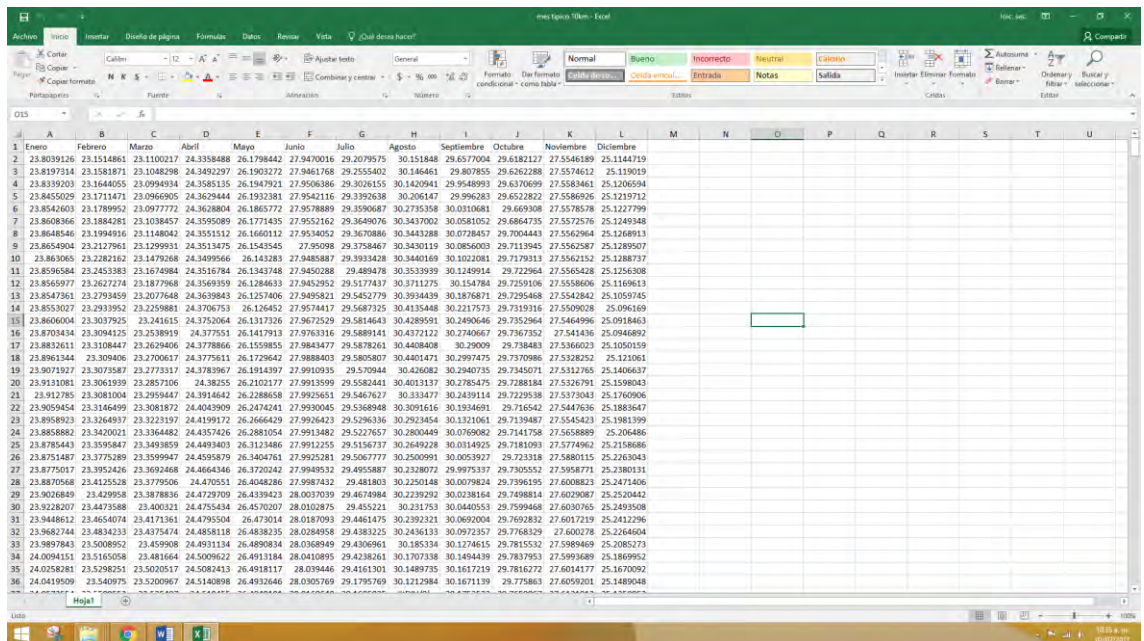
mes tipico 10km - Excel

Archivo Inicio Insertar Diseño de página Fórmulas Datos Revisar Vista ¿Qué desea hacer?

Compartir

Cortar
Copiar
Copiar formato
Portapapeles
Calibri 12
Fuente
Ajustar texto
Combinar y centrar
Alineación
General
Número
Formato condicional
Dar formato como tabla
Normal
Bueno
Incorrecto
Neutral
Cálculo
Celda de co...
Celda vincul...
Entrada
Notas
Salida
Estilos
Insertar
Eliminar
Formato
Celdas
Autosuma
Rellenar
Borrar
Ordenar y filtrar
Buscar y seleccionar
Editar

O15

| | A | B | C | D | E | F | G | H | I | J | K | L |
|---|---|---|---|---|---|---|---|---|---|---|---|---|
| 1 | Enero | Febrero | Marzo | Abril | Mayo | Junio | Julio | Agosto | Septiembre | Octubre | Noviembre | Diciembre |
| 2 | 23.8039126 | 23.1514861 | 23.1100217 | 24.3358488 | 26.1798442 | 27.9470016 | 29.2079575 | 30.151848 | 29.6577004 | 29.6182127 | 27.5546189 | 25.1144719 |
| 3 | 23.8197314 | 23.1581871 | 23.1048298 | 24.3492297 | 26.1903272 | 27.9461768 | 29.2555402 | 30.146461 | 29.807855 | 29.6262288 | 27.5574612 | 25.119019 |
| 4 | 23.8339203 | 23.1644055 | 23.0994934 | 24.3585135 | 26.1947921 | 27.9506386 | 29.3026155 | 30.1420941 | 29.9548993 | 29.6370699 | 27.5583461 | 25.1206594 |
| 5 | 23.8455029 | 23.1711471 | 23.0966905 | 24.3629444 | 26.1932381 | 27.9542116 | 29.3392638 | 30.206147 | 29.996283 | 29.6522822 | 27.5586926 | 25.1219712 |
| 6 | 23.8542603 | 23.1789952 | 23.0977772 | 24.3628804 | 26.1865772 | 27.9578889 | 29.3590687 | 30.2735358 | 30.0310681 | 29.669308 | 27.5578578 | 25.1227799 |
| 7 | 23.8608366 | 23.1884281 | 23.1038457 | 24.3595089 | 26.1771435 | 27.9552162 | 29.3649076 | 30.3437002 | 30.0581052 | 29.6864735 | 27.5572576 | 25.1249348 |
| 8 | 23.8648546 | 23.1994916 | 23.1148042 | 24.3551512 | 26.1660112 | 27.9534052 | 29.3670886 | 30.3443288 | 30.0728457 | 29.7004443 | 27.5562964 | 25.1268913 |
| 9 | 23.8654904 | 23.2127961 | 23.1299931 | 24.3513475 | 26.1543545 | 27.95098 | 29.3758467 | 30.3430119 | 30.0856003 | 29.7113945 | 27.5562587 | 25.1289507 |
| 10 | 23.863065 | 23.2282162 | 23.1479268 | 24.3499566 | 26.143283 | 27.9485887 | 29.3933428 | 30.3440169 | 30.1022081 | 29.7179313 | 27.5562152 | 25.1288737 |
| 11 | 23.8596584 | 23.2453383 | 23.1674984 | 24.3516784 | 26.1343748 | 27.9450288 | 29.489478 | 30.3533939 | 30.1249914 | 29.722964 | 27.5565428 | 25.1256308 |
| 12 | 23.8565977 | 23.2627274 | 23.1877968 | 24.3569359 | 26.1284633 | 27.9452952 | 29.5177437 | 30.3711275 | 30.154784 | 29.7259106 | 27.5558606 | 25.1169613 |
| 13 | 23.8547361 | 23.2793459 | 23.2077648 | 24.3639843 | 26.1257406 | 27.9495821 | 29.5452779 | 30.3934439 | 30.1876871 | 29.7295468 | 27.5542842 | 25.1059745 |
| 14 | 23.8553027 | 23.2933952 | 23.2259881 | 24.3706753 | 26.126452 | 27.9574417 | 29.5687325 | 30.4135448 | 30.2217573 | 29.7319316 | 27.5509028 | 25.096169 |
| 15 | 23.8606004 | 23.3037925 | 23.241615 | 24.3752064 | 26.1317326 | 27.9672529 | 29.5814643 | 30.4289591 | 30.2490646 | 29.7352964 | 27.5464996 | 25.0918463 |
| 16 | 23.8703434 | 23.3094125 | 23.2538919 | 24.377551 | 26.1417913 | 27.9763316 | 29.5889141 | 30.4372122 | 30.2740667 | 29.7367352 | 27.541436 | 25.0946892 |
| 17 | 23.8832611 | 23.3108447 | 23.2629406 | 24.3778866 | 26.1559855 | 27.9843477 | 29.5878261 | 30.4408408 | 30.29009 | 29.738483 | 27.5366023 | 25.1050159 |
| 18 | 23.8961344 | 23.309406 | 23.2700617 | 24.3775611 | 26.1729642 | 27.9888403 | 29.5805807 | 30.4401471 | 30.2997475 | 29.7370986 | 27.5328252 | 25.121061 |
| 19 | 23.9071927 | 23.3073587 | 23.2773317 | 24.3783967 | 26.1914397 | 27.9910935 | 29.570944 | 30.426082 | 30.2940735 | 29.7345071 | 27.5312765 | 25.1406637 |
| 20 | 23.9131081 | 23.3061939 | 23.2857106 | 24.38255 | 26.2102177 | 27.9913599 | 29.5582441 | 30.4013137 | 30.2785475 | 29.7288184 | 27.5326791 | 25.1598043 |
| 21 | 23.912785 | 23.3081004 | 23.2959447 | 24.3914642 | 26.2288658 | 27.9925651 | 29.5467627 | 30.333477 | 30.2439114 | 29.7229538 | 27.5373043 | 25.1760906 |
| 22 | 23.9059454 | 23.3146499 | 23.3081872 | 24.4043909 | 26.2474241 | 27.9930045 | 29.5368948 | 30.3091616 | 30.1934691 | 29.716542 | 27.5447636 | 25.1883647 |
| 23 | 23.8958923 | 23.3264937 | 23.3223197 | 24.4199172 | 26.2666429 | 27.9926423 | 29.5296336 | 30.2923454 | 30.1321061 | 29.7139487 | 27.5545423 | 25.1981399 |
| 24 | 23.8858882 | 23.3420021 | 23.3364482 | 24.4357426 | 26.2881054 | 27.9913482 | 29.5227657 | 30.2800449 | 30.0769082 | 29.7141758 | 27.5658889 | 25.206486 |
| 25 | 23.8785443 | 23.3595847 | 23.3493859 | 24.4493403 | 26.3123486 | 27.9912255 | 29.5156737 | 30.2649228 | 30.0314925 | 29.7181093 | 27.5774962 | 25.2158686 |
| 26 | 23.8751487 | 23.3775289 | 23.3599947 | 24.4595879 | 26.3404761 | 27.9925281 | 29.5067777 | 30.2500991 | 30.0053927 | 29.723318 | 27.5880115 | 25.2263043 |
| 27 | 23.8775017 | 23.3952426 | 23.3692468 | 24.4664346 | 26.3720242 | 27.9949532 | 29.4955887 | 30.2328072 | 29.9975337 | 29.7305552 | 27.5958771 | 25.2380131 |
| 28 | 23.8870568 | 23.4125528 | 23.3779506 | 24.470551 | 26.4048286 | 27.998743 | 29.481803 | 30.2250148 | 30.0079824 | 29.7396195 | 27.6008823 | 25.2471406 |
| 29 | 23.9026849 | 23.429958 | 23.3878836 | 24.4729709 | 26.4339423 | 28.0037039 | 29.4674984 | 30.2239292 | 30.0238164 | 29.7498814 | 27.6029087 | 25.2520442 |
| 30 | 23.9228207 | 23.4473588 | 23.400321 | 24.4755434 | 26.4570207 | 28.0102875 | 29.455221 | 30.231753 | 30.0440553 | 29.7599468 | 27.6030765 | 25.2493508 |
| 31 | 23.9448612 | 23.4654074 | 23.4171361 | 24.4795504 | 26.473014 | 28.0187093 | 29.4461475 | 30.2392321 | 30.0692004 | 29.7692832 | 27.6017219 | 25.2412296 |
| 32 | 23.9682744 | 23.4834233 | 23.4375474 | 24.4858118 | 26.4838235 | 28.0284958 | 29.4383225 | 30.2436133 | 30.0972357 | 29.7768329 | 27.600278 | 25.2264604 |
| 33 | 23.9897843 | 23.5008952 | 23.459908 | 24.4931134 | 26.4890834 | 28.0368949 | 29.4306961 | 30.185334 | 30.1274615 | 29.7815532 | 27.5989469 | 25.2085273 |
| 34 | 24.0094151 | 23.5165058 | 23.481664 | 24.5009622 | 26.4913184 | 28.0410895 | 29.4238261 | 30.1707338 | 30.1494439 | 29.7837953 | 27.5993689 | 25.1869952 |
| 35 | 24.0258281 | 23.5298251 | 23.5020517 | 24.5082413 | 26.4918117 | 28.039446 | 29.4161301 | 30.1489735 | 30.1617219 | 29.7816272 | 27.6014177 | 25.1670092 |
| 36 | 24.0419509 | 23.540975 | 23.5200967 | 24.5140898 | 26.4932646 | 28.0305769 | 29.1795769 | 30.1212984 | 30.1671139 | 29.775863 | 27.6059201 | 25.1489048 |

Hoja1

Listo

100%

10:35 a.m.